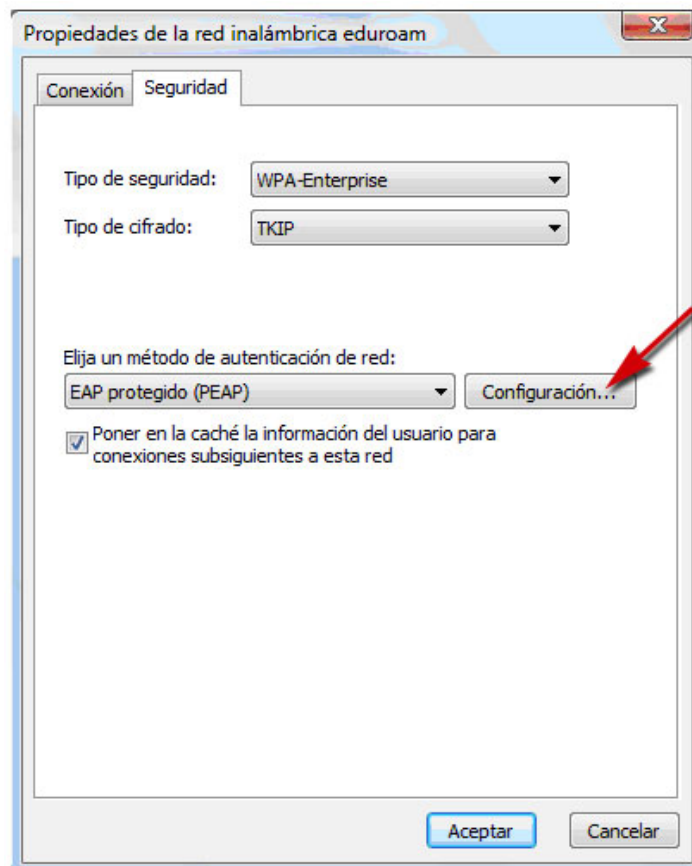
Propiedades de la red inalámbrica eduroam

Conexión Seguridad

Tipo de seguridad: WPA-Enterprise

Tipo de cifrado: TKIP

Elija un método de autenticación de red:

EAP protegido (PEAP)

Configuración...

Poner en la caché la información del usuario para conexiones subsiguientes a esta red

Aceptar

Cancelar